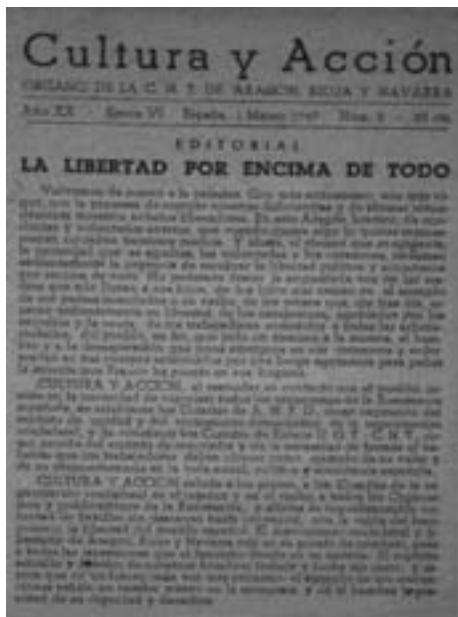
Cultura y Acción

ORGANO DE LA C. N. T. DE ARAGON, RIOJA Y NAVARRA

Año XX · Epoca VI · España, 1 Marzo 1937 · Núm. 1 · 40 cts.

EDITORIAL

LA LIBERTAD POR ENCIMA DE TODO

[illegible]

CULTURA Y ACCION, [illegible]

CULTURA Y ACCION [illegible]